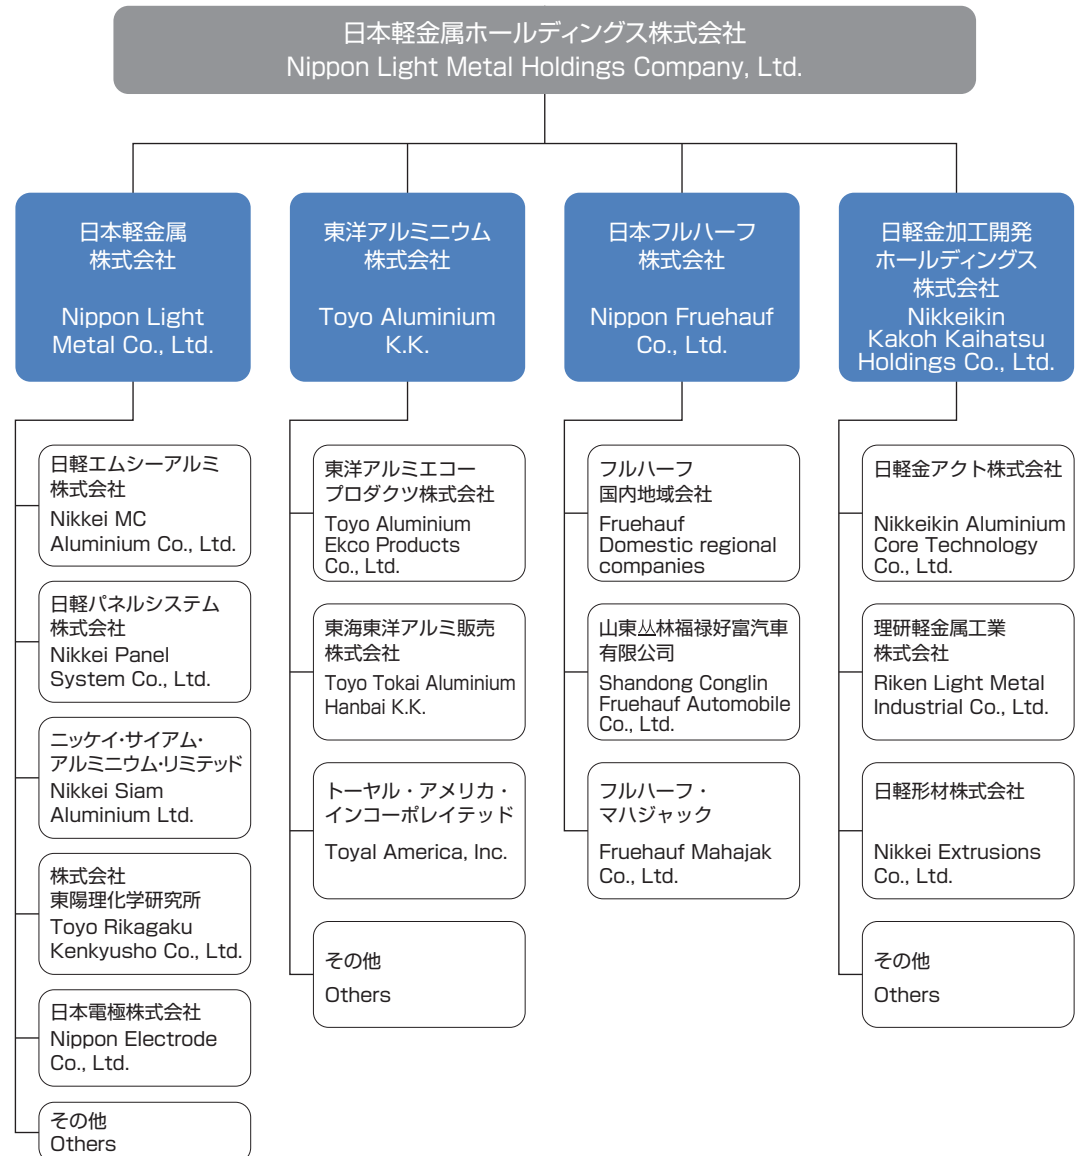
日本軽金属ホールディングス株式会社
Nippon Light Metal Holdings Company, Ltd.

日本軽金属
株式会社

Nippon Light
Metal Co., Ltd.

日軽エムシーアルミ
株式会社
Nikkei MC
Aluminium Co., Ltd.

日軽パネルシステム
株式会社
Nikkei Panel
System Co., Ltd.

ニッケイ·サイアム·
アルミニウム·リミテッド
Nikkei Siam
Aluminium Ltd.

株式会社
東陽理化学研究所
Toyo Rikagaku
Kenkyusho Co., Ltd.

日本電極株式会社
Nippon Electrode
Co., Ltd.

その他
Others

東洋アルミニウム
株式会社

Toyo Aluminium
K.K.

東洋アルミエコー
プロダクツ株式会社
Toyo Aluminium
Ekco Products
Co., Ltd.

東海東洋アルミ販売
株式会社
Toyo Tokai Aluminium
Hanbai K.K.

トーヤル・アメリカ・
インコーポレイテッド
Toyal America, Inc.

その他
Others

日本フルハーフ
株式会社

Nippon Fruehauf
Co., Ltd.

フルハーフ
国内地域会社
Fruehauf
Domestic regional
companies

山東丛林福禄好富汽車
有限公司
Shandong Conglin
Fruehauf Automobile
Co., Ltd.

フルハーフ・
マハジャック
Fruehauf Mahajak
Co., Ltd.

日軽金加工開発
ホールディングス
株式会社
Nikkeikin
Kakoh Kaihatsu
Holdings Co., Ltd.

日軽金アクト株式会社
Nikkeikin Aluminium
Core Technology
Co., Ltd.

理研軽金属工業
株式会社
Riken Light Metal
Industrial Co., Ltd.

日軽形材株式会社
Nikkei Extrusions
Co., Ltd.

その他
Others